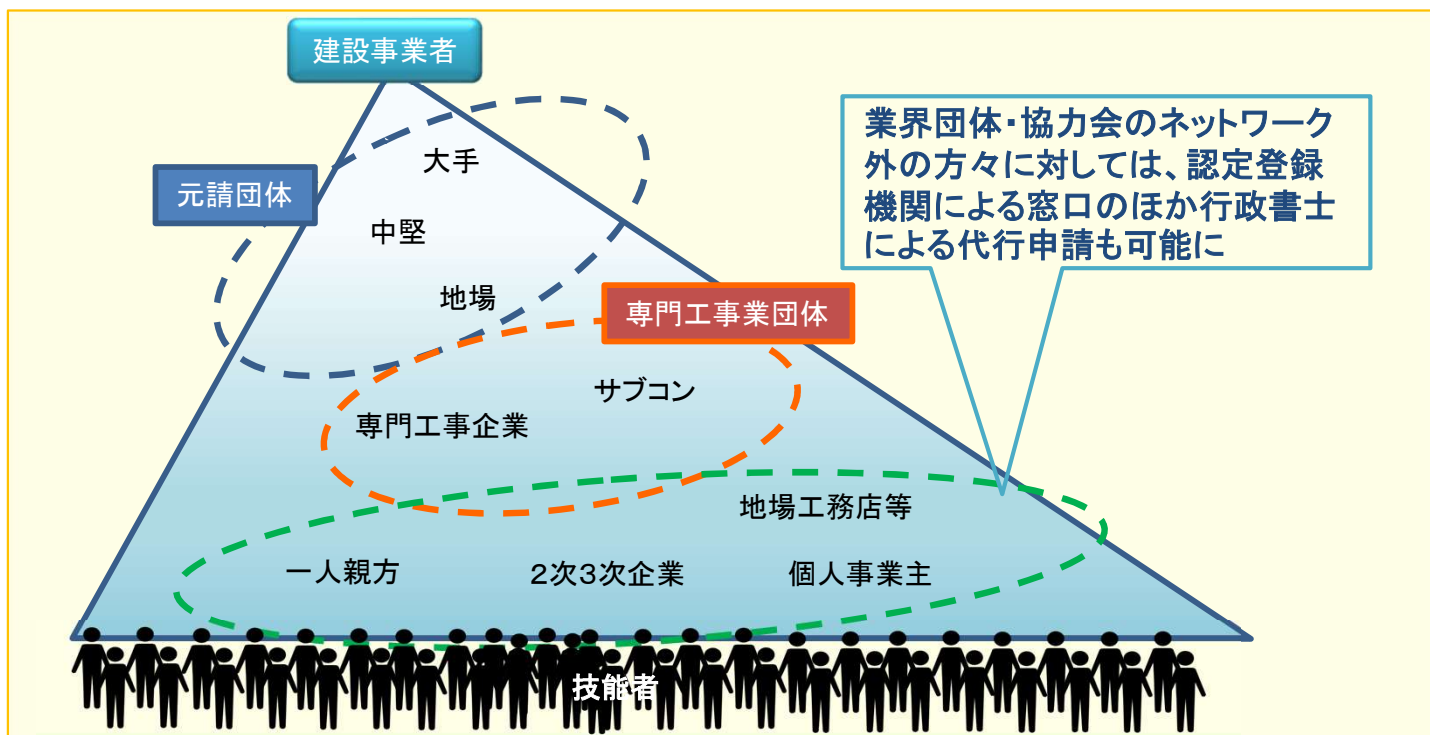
建設事業者

元請団体

大手

中堅

地場

業界団体・協力会のネットワーク外の方々に対しては、認定登録機関による窓口のほか行政書士による代行申請も可能に

専門工事業団体

サブコン

専門工事企業

地場工務店等

一人親方

2次3次企業

個人事業主

技能者